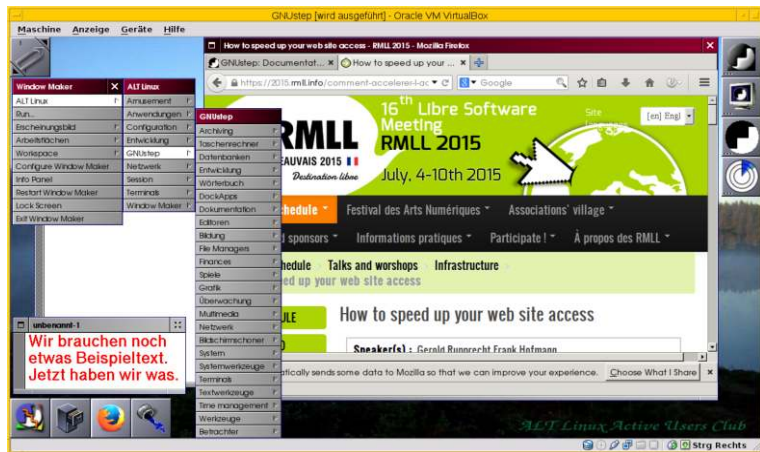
GNUstep [wird ausgeführt] - Oracle VM VirtualBox

Maschine Anzeige Geräte Hilfe

How to speed up your web site access - RMLL 2015 - Mozilla Firefox

GNUstep: Documentat... × How to speed up your ... ×

https://2015.rmll.info/comment-accelerer-l-ac

Google

Window Maker
ALT Linux
Run...
Erscheinungsbild
Arbeitsflächen
Workspace
Configure Window Maker
Info Panel
Restart Window Maker
Lock Screen
Exit Window Maker

ALT Linux
Amusement
Anwendungen
Configuration
Entwicklung
GNUstep
Netzwerk
Session
Terminals
Window Maker

GNUstep
Archiving
Taschenrechner
Datenbanken
Entwicklung
Wörterbuch
DockApps
Dokumentation
Editoren
Bildung
File Managers
Finances
Spiele
Grafik
Überwachung
Multimedia
Netzwerk
Bildschirmschoner
System
Systemwerkzeuge
Terminals
Textwerkzeuge
Time management
Werkzeuge
Betrachter

16th Libre Software Meeting
RMLL 2015
July, 4-10th 2015
EAUVAIS 2015
Destination libre
[en] Engl

chedule
Festival des Arts Numériques
Associations' village
d sponsors
Informations pratiques
Participate !
À propos des RMLL

chedule > Talks and worshops > Infrastructure >
eed up your web site access

How to speed up your web site access

Speaker(s) : Gerald Ruprecht Frank Hofmann

atically sends some data to Mozilla so that we can improve your experience. Choose What I Share

unbenannt-1

Wir brauchen noch etwas Beispieltext. Jetzt haben wir was.

ALT Linux Active Users Club

Strg Rechts